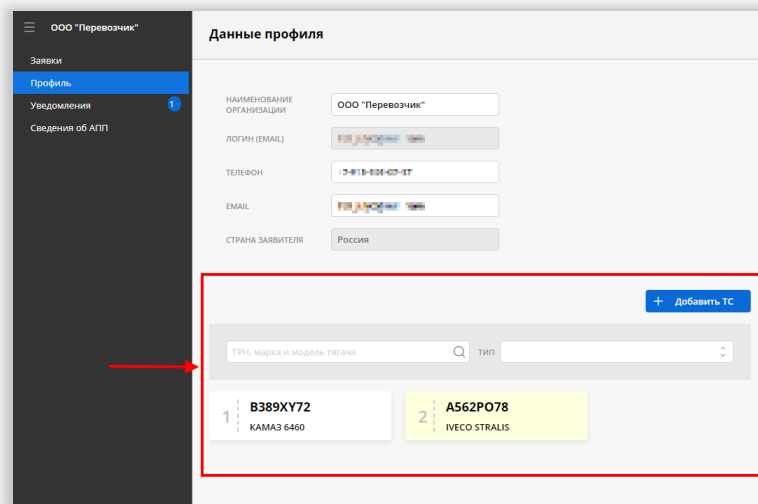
ООО "Перевозчик"

Заявки
Профиль
Уведомления 1
Сведения об АПП

Данные профиля

НАИМЕНОВАНИЕ ОРГАНИЗАЦИИ | ООО "Перевозчик"
ЛОГИН (EMAIL) | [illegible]
ТЕЛЕФОН | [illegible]
EMAIL | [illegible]
СТРАНА ЗАЯВИТЕЛЯ | Россия

+ Добавить ТС

ГРН, марка и модель тягача
ТИП

1 В389ХУ72
КАМАЗ 6460

2 А562РО78
IVECO STRALIS